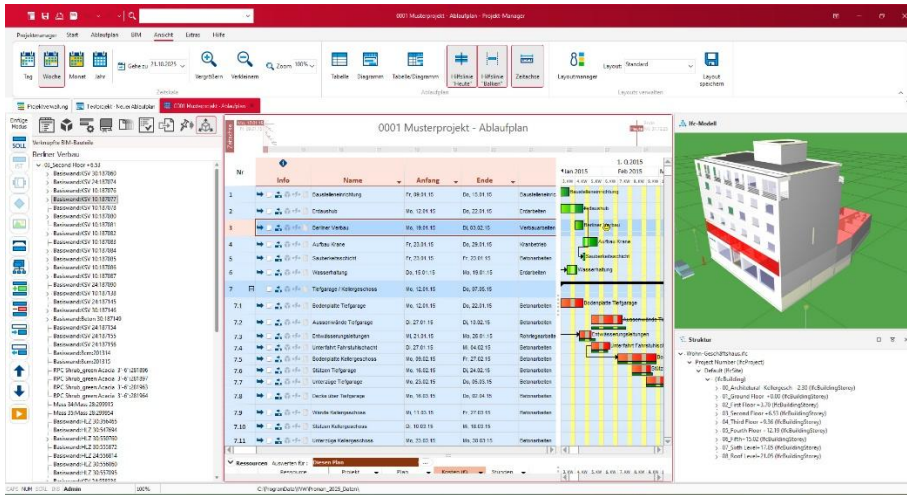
0001 Musterprojekt - Ablaufplan - Project Manager

Projektmanager Start Ablaufplan BIM Ansicht Extras Hilfe

Tag Woche Monat Jahr Gehe zu 23.10.2025 Vergrößern Verkleinern Zoom 100% Zeitskala

Tabelle Diagramm Tabelle/Diagramm Hilfslinie 'Heute' Hilfslinie 'Balken' Zeitachse Ablaufplan

Layoutmanager Layout Standard Layout speichern Layouts verwalten

Projektverwaltung Testprojekt - Neuer Ablaufplan 0001 Musterprojekt - Ablaufplan

Einfüge Modus

SOLL

Sichtmaske BIM-Bauteile

Berliner Verbau

03_Second Floor +6.53
Basiswand:KSV 30:187880
Basiswand:KSV 24:187874
Basiswand:KSV 30:187876
Basiswand:KSV 30:187877
Basiswand:KSV 30:187878
Basiswand:KSV 30:187880
Basiswand:KSV 30:187881
Basiswand:KSV 30:187882
Basiswand:KSV 30:187883
Basiswand:KSV 30:187884
Basiswand:KSV 30:187885
Basiswand:KSV 30:187886
Basiswand:KSV 30:187887
Basiswand:KSV 30:187890
Basiswand:KSV 30:187138
Basiswand:KSV 24:187745
Basiswand:KSV 30:187746
Basiswand:Beton 30:187749
Basiswand:KSV 24:187734
Basiswand:KSV 24:187759
Basiswand:KSV 24:187758
Basiswand:Beton:281814
Basiswand:Beton:281815
RPC Shrub_green Acacia - 3'-6":281806
RPC Shrub_green Acacia - 3'-6":281897
RPC Shrub_green Acacia - 3'-6":281963
RPC Shrub_green Acacia - 3'-6":281964
Masse:Masse:282299913
Masse:Masse:282299954
Basiswand:HLZ 30:356845
Basiswand:HLZ 30:356864
Basiswand:HLZ 30:356700
Basiswand:HLZ 30:356872
Basiswand:HLZ 24:356874
Basiswand:HLZ 30:356880
Basiswand:HLZ 30:356886

0001 Musterprojekt - Ablaufplan

| Nr | Info | Name | Anfang | Ende | |
|---|---|---|---|---|---|
| 1 | | Baustelleneinrichtung | Mo, 05.01.15 | Do, 15.01.15 | Baustelleneinrichtung |
| 2 | | Erdaushub | Mo, 12.01.15 | Do, 22.01.15 | Erdarbeiten |
| 3 | | Berliner Verbau | Mo, 19.01.15 | Di, 03.02.15 | Verbauarbeiten |
| 4 | | Aufbau Krane | Fr, 23.01.15 | Do, 29.01.15 | Kranarbeiten |
| 5 | | Sauberkeitsschicht | Fr, 23.01.15 | Fr, 23.01.15 | Betonarbeiten |
| 6 | | Wasserhaltung | Do, 10.01.15 | Mo, 19.01.15 | Erdarbeiten |
| 7 | | Tiefgarage / Kellergeschoss | Mo, 12.01.15 | Di, 07.05.15 | |
| 7.1 | | Bodenplatte Tiefgarage | Mo, 12.01.15 | Do, 22.01.15 | Betonarbeiten |
| 7.2 | | Aussenwände Tiefgarage | Di, 27.01.15 | Di, 10.02.15 | Betonarbeiten |
| 7.3 | | Entwässerungsleitungen | Mi, 21.01.15 | Mo, 09.01.15 | Rohrleitungsarbeiten |
| 7.4 | | Unterfahrt Fahrstuhlschacht | Di, 27.01.15 | Mi, 04.02.15 | Betonarbeiten |
| 7.5 | | Bodenplatte Kellergeschoss | Mo, 09.02.15 | Fr, 27.02.15 | Betonarbeiten |
| 7.6 | | Stützen Tiefgarage | Mo, 16.02.15 | Di, 24.02.15 | Betonarbeiten |
| 7.7 | | Unterzüge Tiefgarage | Mo, 23.02.15 | Do, 05.03.15 | Betonarbeiten |
| 7.8 | | Decke über Tiefgarage | Mo, 16.03.15 | Di, 07.04.15 | Betonarbeiten |
| 7.9 | | Wände Kellergeschoss | Mi, 11.03.15 | Fr, 27.03.15 | Betonarbeiten |
| 7.10 | | Stützen Kellergeschoss | Di, 10.03.15 | Mi, 18.03.15 | Betonarbeiten |
| 7.11 | | Unterzüge Kellergeschoss | Mo, 23.03.15 | Di, 30.03.15 | Betonarbeiten |

Jan 2015 Feb 2015 1. Q 2015

Baustelleneinrichtung Erdaushub Berliner Verbau Aufbau Krane Sauberkeitsschicht Wasserhaltung Bodenplatte Tiefgarage Aussenwände Tiefgarage Entwässerungsleitungen Unterfahrt Fahrstuhlschacht Stütze

Ressourcen Auswerten für Diesen Plan Ressource Projekt Plan Kosten (€) Stunden

Ifc-Modell

Struktur

Wohn-Geschäftshaus.ifc
Project Number (IfcProject)
Default (IfcSite)
(IfcBuilding)
00_Architectural - Kellergesch. - 2.80 (IfcBuildingStorey)
01_Ground Floor +0.00 (IfcBuildingStorey)
02_First Floor +3.70 (IfcBuildingStorey)
03_Second Floor +6.53 (IfcBuildingStorey)
04_Third Floor +9.36 (IfcBuildingStorey)
05_Fourth Floor - 12.19 (IfcBuildingStorey)
06_Fifth Fl. 15.02 (IfcBuildingStorey)
07_Sixth Level+17.85 (IfcBuildingStorey)
08_Roof Level+21.05 (IfcBuildingStorey)

CAPS NUM SCRL INS Admin 100% C:\ProgramData\YWProman_2025_Daten\